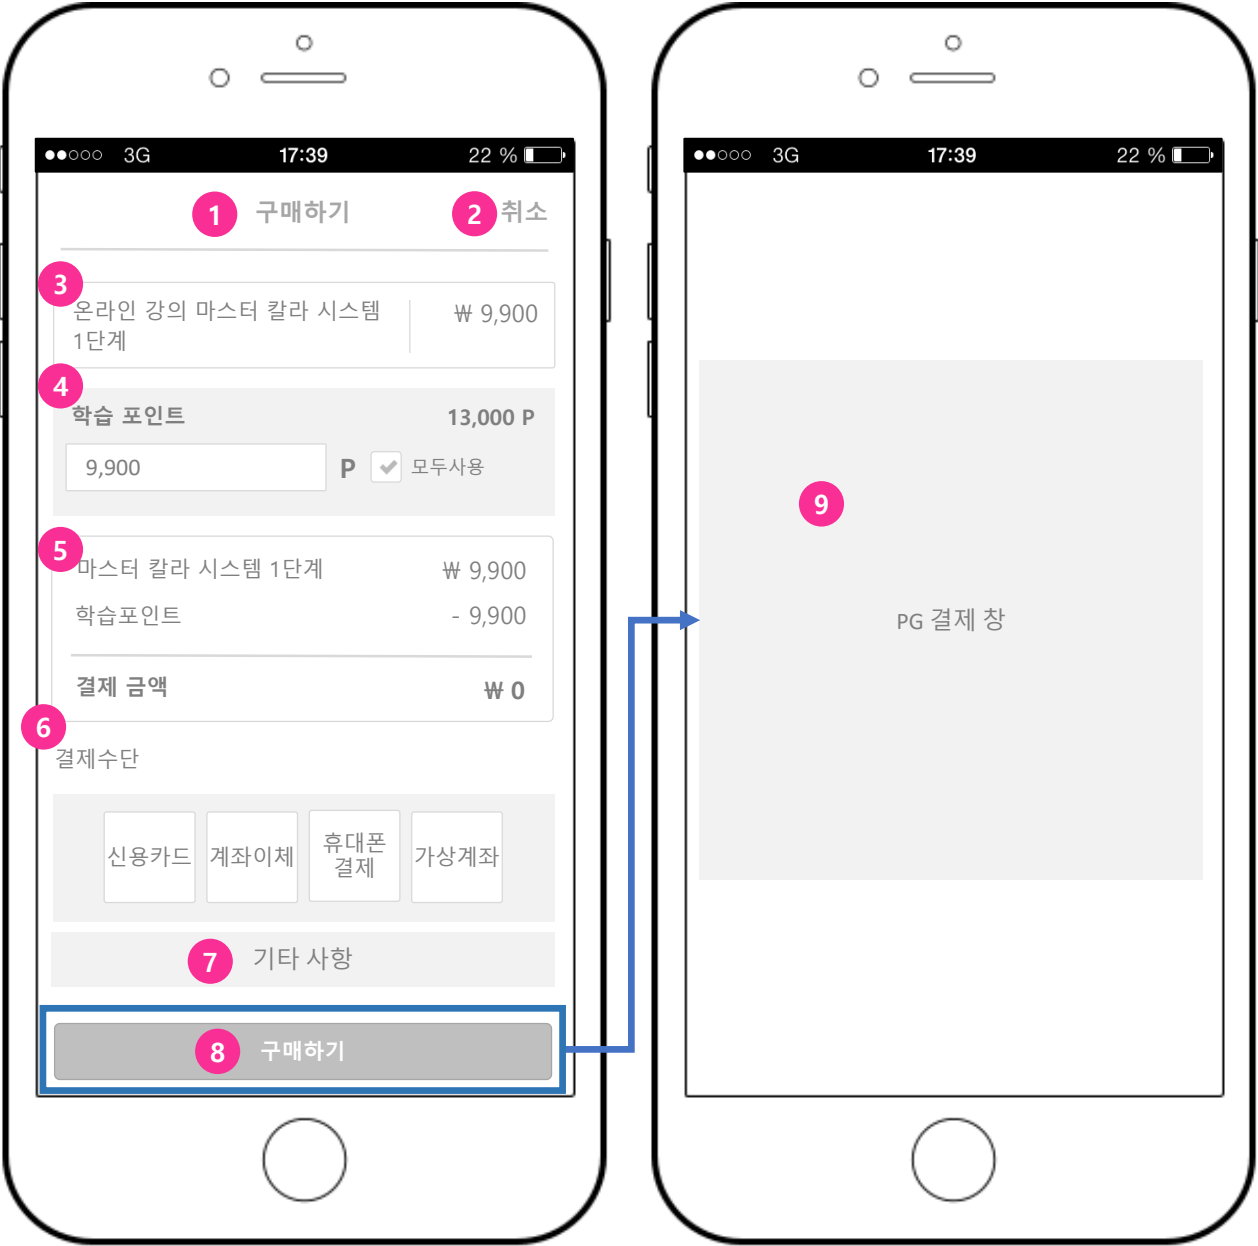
●●○○○ 3G 17:39 22 %

1 구매하기 2 취소

3
온라인 강의 마스터 칼라 시스템 1단계 | ₩ 9,900

4
학습 포인트 13,000 P

9,900 P 모두사용

5
마스터 칼라 시스템 1단계 ₩ 9,900
학습포인트 - 9,900
결제 금액 ₩ 0

6
결제수단

신용카드 계좌이체 휴대폰 결제 가상계좌

7 기타 사항

8 구매하기

●●○○○ 3G 17:39 22 %

9

PG 결제 창